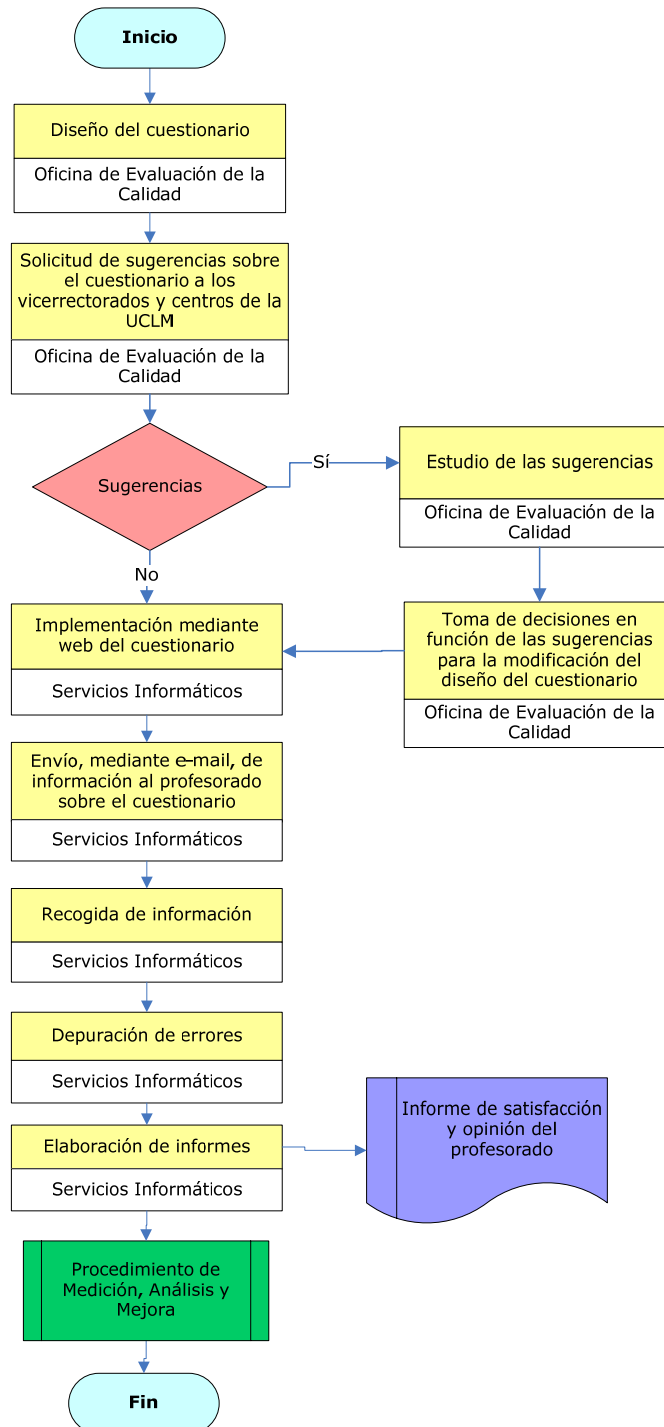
Inicio

Diseño del cuestionario

Oficina de Evaluación de la Calidad

Solicitud de sugerencias sobre el cuestionario a los vicerrectorados y centros de la UCLM

Oficina de Evaluación de la Calidad

Sugerencias

Sí

Estudio de las sugerencias

Oficina de Evaluación de la Calidad

No

Toma de decisiones en función de las sugerencias para la modificación del diseño del cuestionario

Oficina de Evaluación de la Calidad

Implementación mediante web del cuestionario

Servicios Informáticos

Envío, mediante e-mail, de información al profesorado sobre el cuestionario

Servicios Informáticos

Recogida de información

Servicios Informáticos

Depuración de errores

Servicios Informáticos

Elaboración de informes

Servicios Informáticos

Informe de satisfacción y opinión del profesorado

Procedimiento de Medición, Análisis y Mejora

Fin